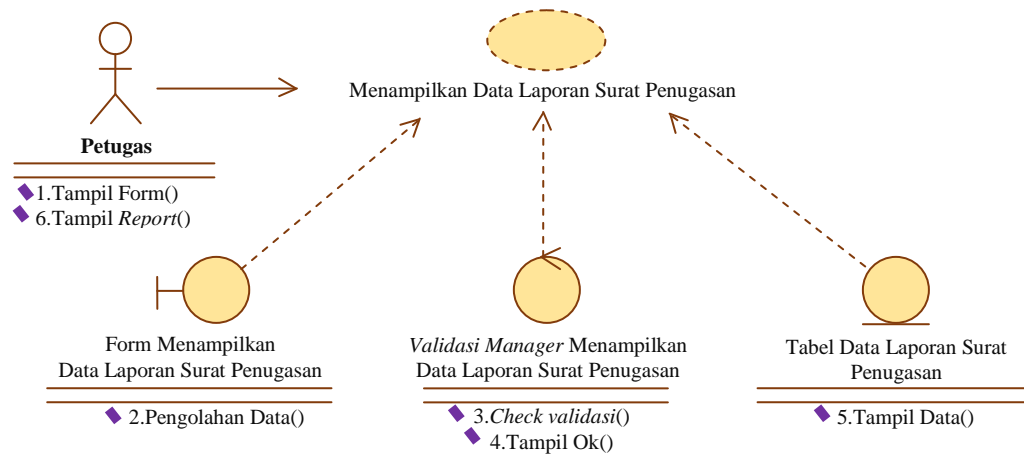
Menampilkan Data Laporan Surat Penugasan

Petugas

1.Tampil Form()
6.Tampil *Report*()

Form Menampilkan Data Laporan Surat Penugasan

2.Pengolahan Data()

*Validasi Manager* Menampilkan Data Laporan Surat Penugasan

3.*Check validasi*()
4.Tampil Ok()

Tabel Data Laporan Surat Penugasan

5.Tampil Data()